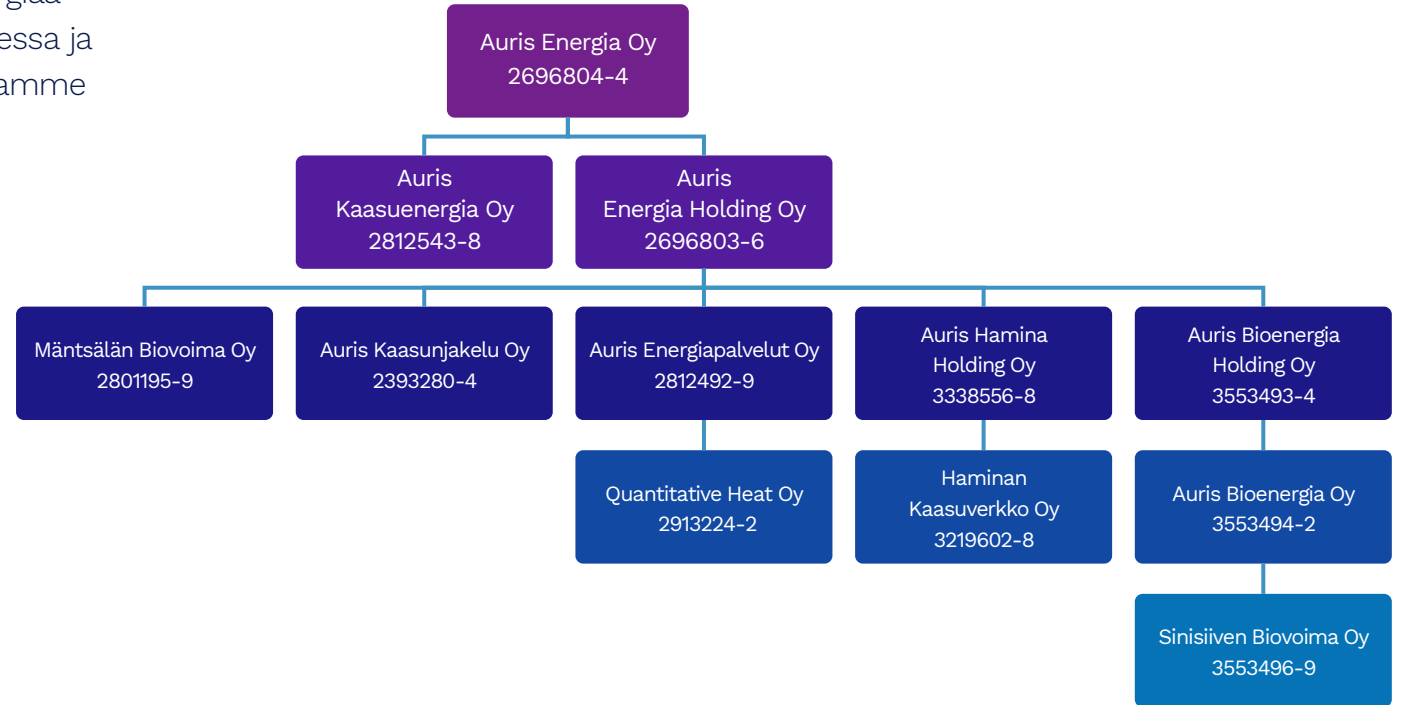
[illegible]
essa ja
amme

Auris Energia Oy
2696804-4

Auris
Kaasuenergia Oy
2812543-8

Auris
Energia Holding Oy
2696803-6

Mäntsälän Biovoima Oy
2801195-9

Auris Kaasunjakelu Oy
2393280-4

Auris Energiapalvelut Oy
2812492-9

Auris Hamina
Holding Oy
3338556-8

Auris Bioenergia
Holding Oy
3553493-4

Quantitative Heat Oy
2913224-2

Haminan
Kaasuverkko Oy
3219602-8

Auris Bioenergia Oy
3553494-2

Sinisiiven Biovoima Oy
3553496-9